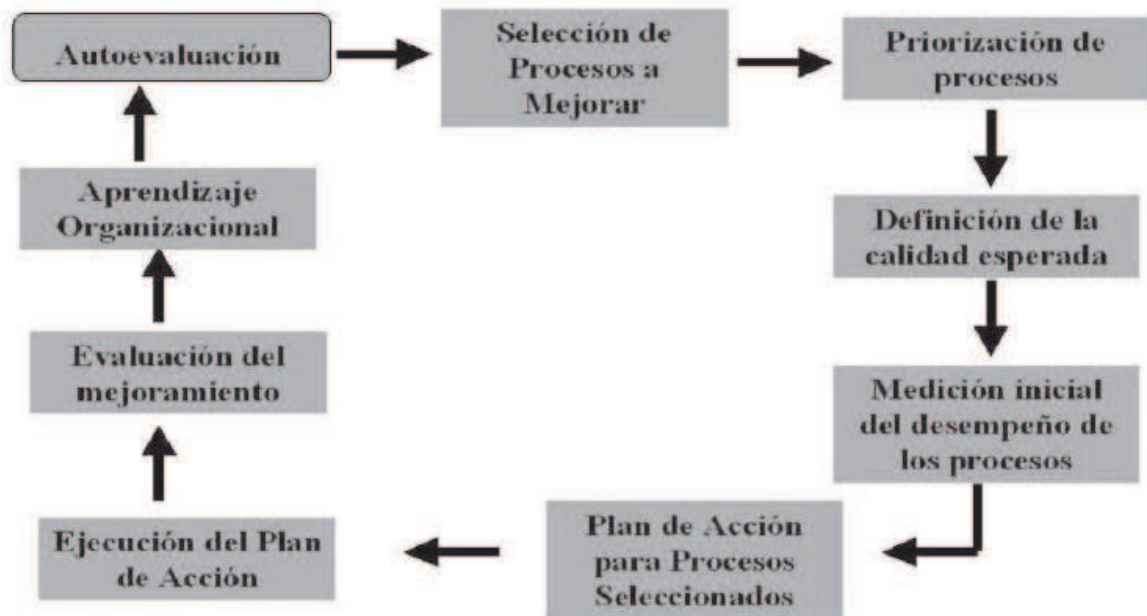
Autoevaluación

Selección de Procesos a Mejorar

Priorización de procesos

Definición de la calidad esperada

Medición inicial del desempeño de los procesos

Plan de Acción para Procesos Seleccionados

Ejecución del Plan de Acción

Evaluación del mejoramiento

Aprendizaje Organizacional